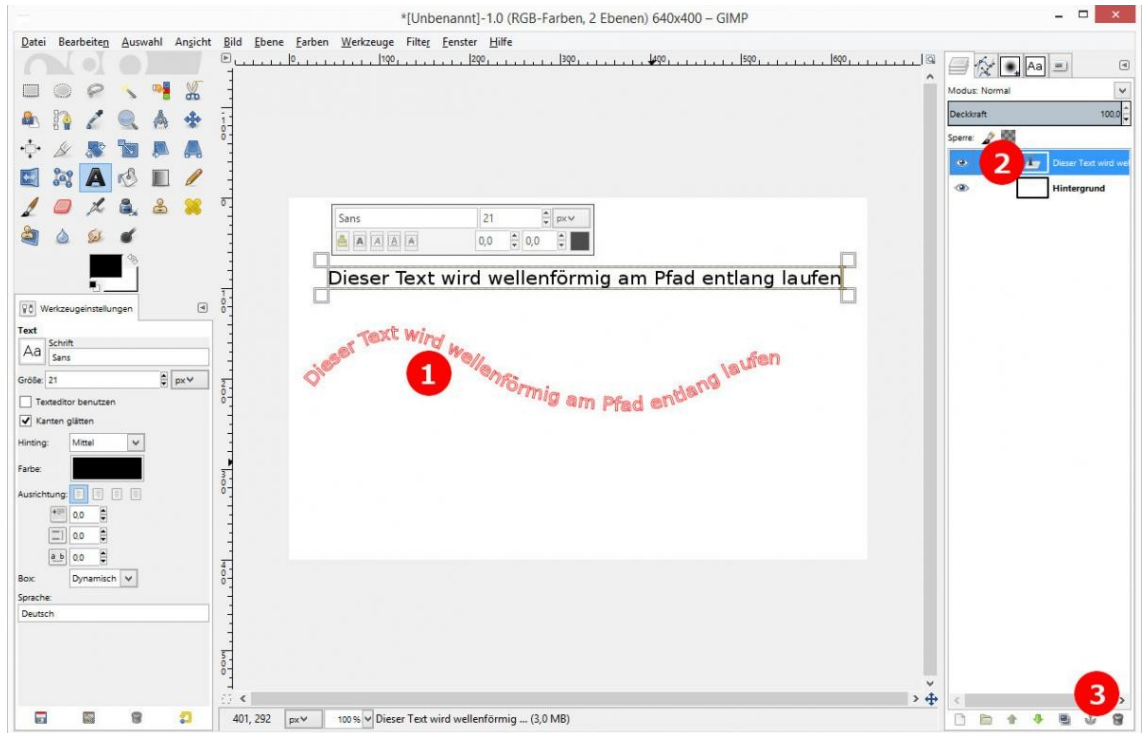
*[Unbenannt]-1.0 (RGB-Farben, 2 Ebenen) 640x400 – GIMP

Datei Bearbeiten Auswahl Ansicht Bild Ebene Farben Werkzeuge Filter Fenster Hilfe

0 100 200 300 400 500 600

Modus: Normal
Deckkraft 100,0
Sperre:
Dieser Text wird wel
Hintergrund

Sans 21 px
0,0 0,0

Dieser Text wird wellenförmig am Pfad entlang laufen

Dieser Text wird wellenförmig am Pfad entlang laufen

1
2
3

Werkzeugeinstellungen
Text
Schrift
Aa Sans
Größe: 21 px
Texteditor benutzen
Kanten glätten
Hinting: Mittel
Farbe:
Ausrichtung:
0,0
0,0
0,0
Box: Dynamisch
Sprache:
Deutsch

401, 292 px 100 % Dieser Text wird wellenförmig ... (3,0 MB)